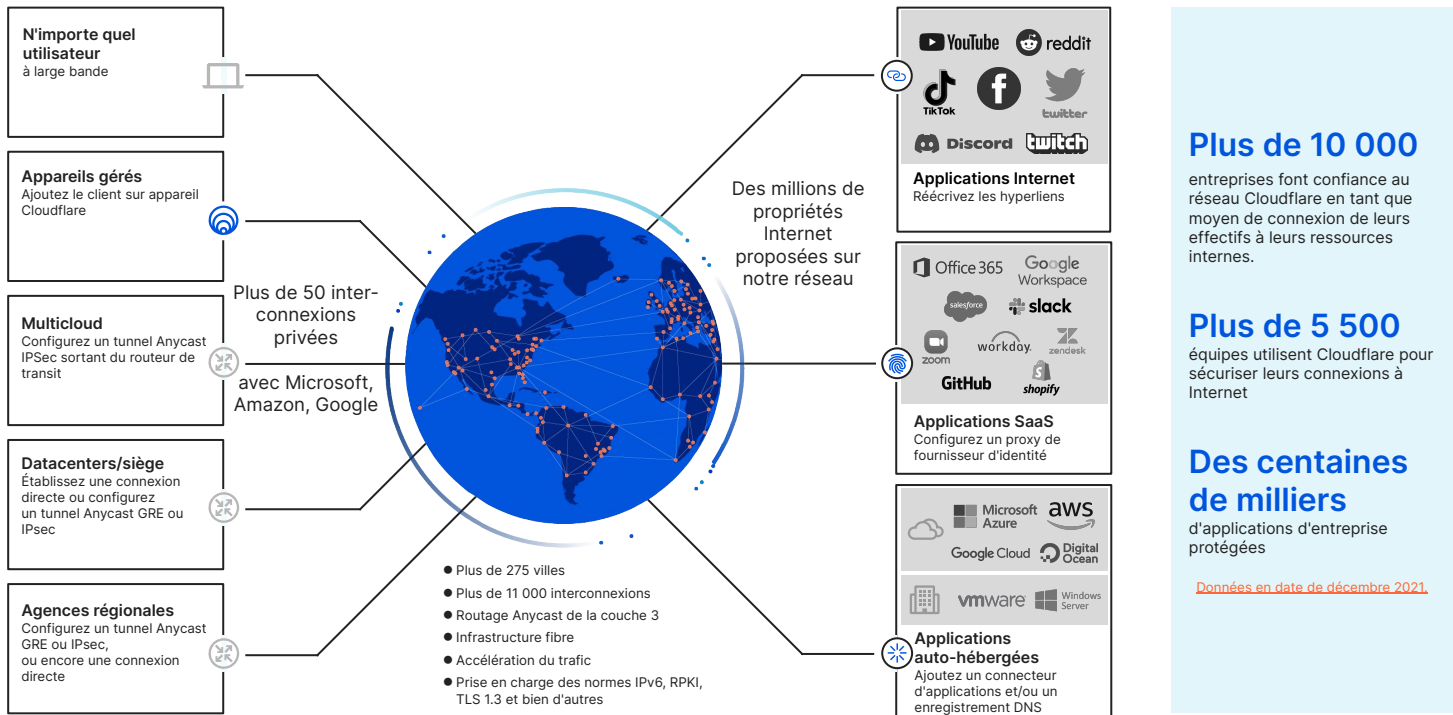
N'importe quel utilisateur
à large bande

Appareils gérés
Ajoutez le client sur appareil Cloudflare

Multicloud
Configurez un tunnel Anycast IPSec sortant du routeur de transit

Datacenters/siège
Établissez une connexion directe ou configurez un tunnel Anycast GRE ou IPsec

Agences régionales
Configurez un tunnel Anycast GRE ou IPsec, ou encore une connexion directe

Plus de 50 interconnexions privées

avec Microsoft, Amazon, Google

Des millions de propriétés Internet proposées sur notre réseau

● Plus de 275 villes
● Plus de 11 000 interconnexions
● Routage Anycast de la couche 3
● Infrastructure fibre
● Accélération du trafic
● Prise en charge des normes IPv6, RPKI, TLS 1.3 et bien d'autres

YouTube reddit
TikTok twitter
Discord twitch

Applications Internet
Réécrivez les hyperliens

Office 365 Google Workspace
salesforce slack
zoom workday. zendesk
GitHub shopify

Applications SaaS
Configurez un proxy de fournisseur d'identité

Microsoft Azure aws
Google Cloud Digital Ocean
vmware Windows Server

Applications auto-hébergées
Ajoutez un connecteur d'applications et/ou un enregistrement DNS

Plus de 10 000
entreprises font confiance au réseau Cloudflare en tant que moyen de connexion de leurs effectifs à leurs ressources internes.

Plus de 5 500
équipes utilisent Cloudflare pour sécuriser leurs connexions à Internet

Des centaines de milliers
d'applications d'entreprise protégées

Données en date de décembre 2021.